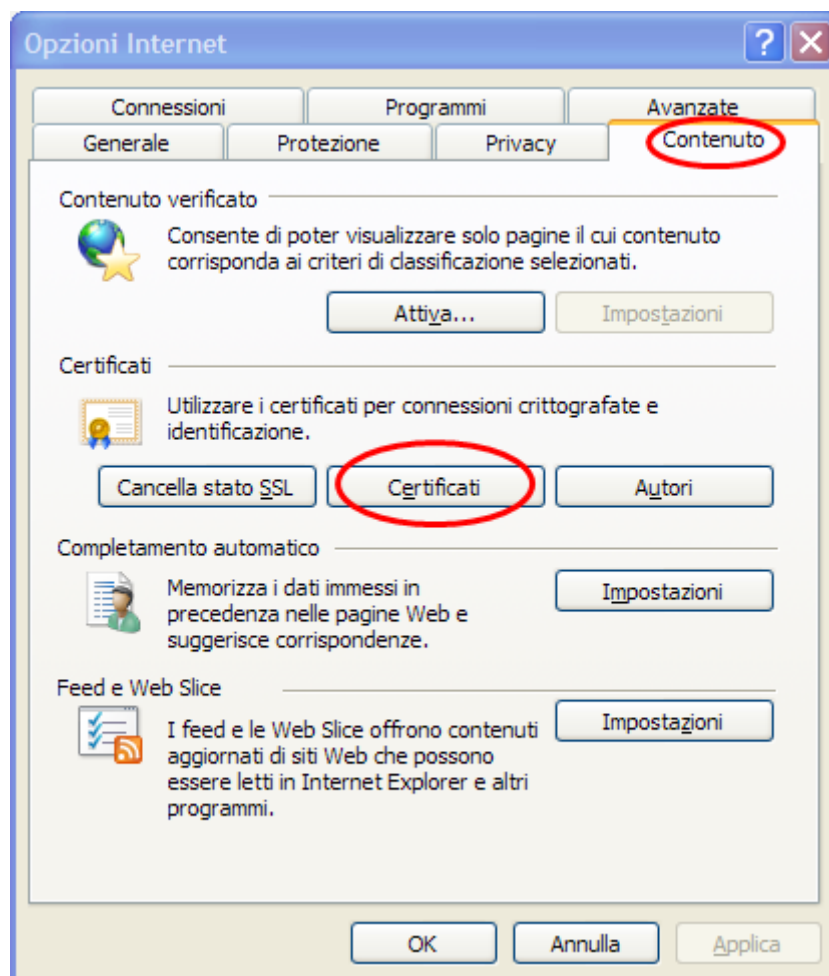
Opzioni Internet

?

Connessioni | Programmi | Avanzate
Generale | Protezione | Privacy | Contenuto

Contenuto verificato

Consente di poter visualizzare solo pagine il cui contenuto corrisponda ai criteri di classificazione selezionati.

Attiva... | Impostazioni

Certificati

Utilizzare i certificati per connessioni crittografate e identificazione.

Cancella stato SSL | Certificati | Autori

Completamento automatico

Memorizza i dati immessi in precedenza nelle pagine Web e suggerisce corrispondenze.

Impostazioni

Feed e Web Slice

I feed e le Web Slice offrono contenuti aggiornati di siti Web che possono essere letti in Internet Explorer e altri programmi.

Impostazioni

OK | Annulla | Applica